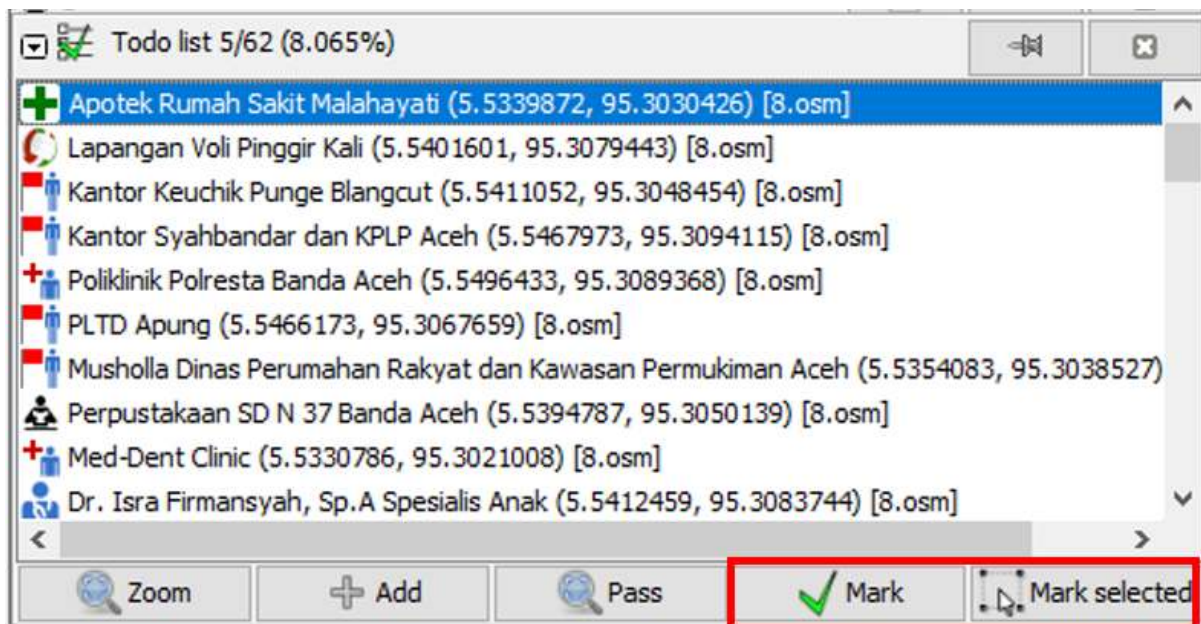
Todo list 5/62 (8.065%)

Apotek Rumah Sakit Malahayati (5.5339872, 95.3030426) [8.osm]
Lapangan Voli Pinggir Kali (5.5401601, 95.3079443) [8.osm]
Kantor Keuchik Punge Blangcut (5.5411052, 95.3048454) [8.osm]
Kantor Syahbandar dan KPLP Aceh (5.5467973, 95.3094115) [8.osm]
Poliklinik Polresta Banda Aceh (5.5496433, 95.3089368) [8.osm]
PLTD Apung (5.5466173, 95.3067659) [8.osm]
Musholla Dinas Perumahan Rakyat dan Kawasan Permukiman Aceh (5.5354083, 95.3038527)
Perpustakaan SD N 37 Banda Aceh (5.5394787, 95.3050139) [8.osm]
Med-Dent Clinic (5.5330786, 95.3021008) [8.osm]
Dr. Isra Firmansyah, Sp.A Spesialis Anak (5.5412459, 95.3083744) [8.osm]

Zoom | Add | Pass | Mark | Mark selected